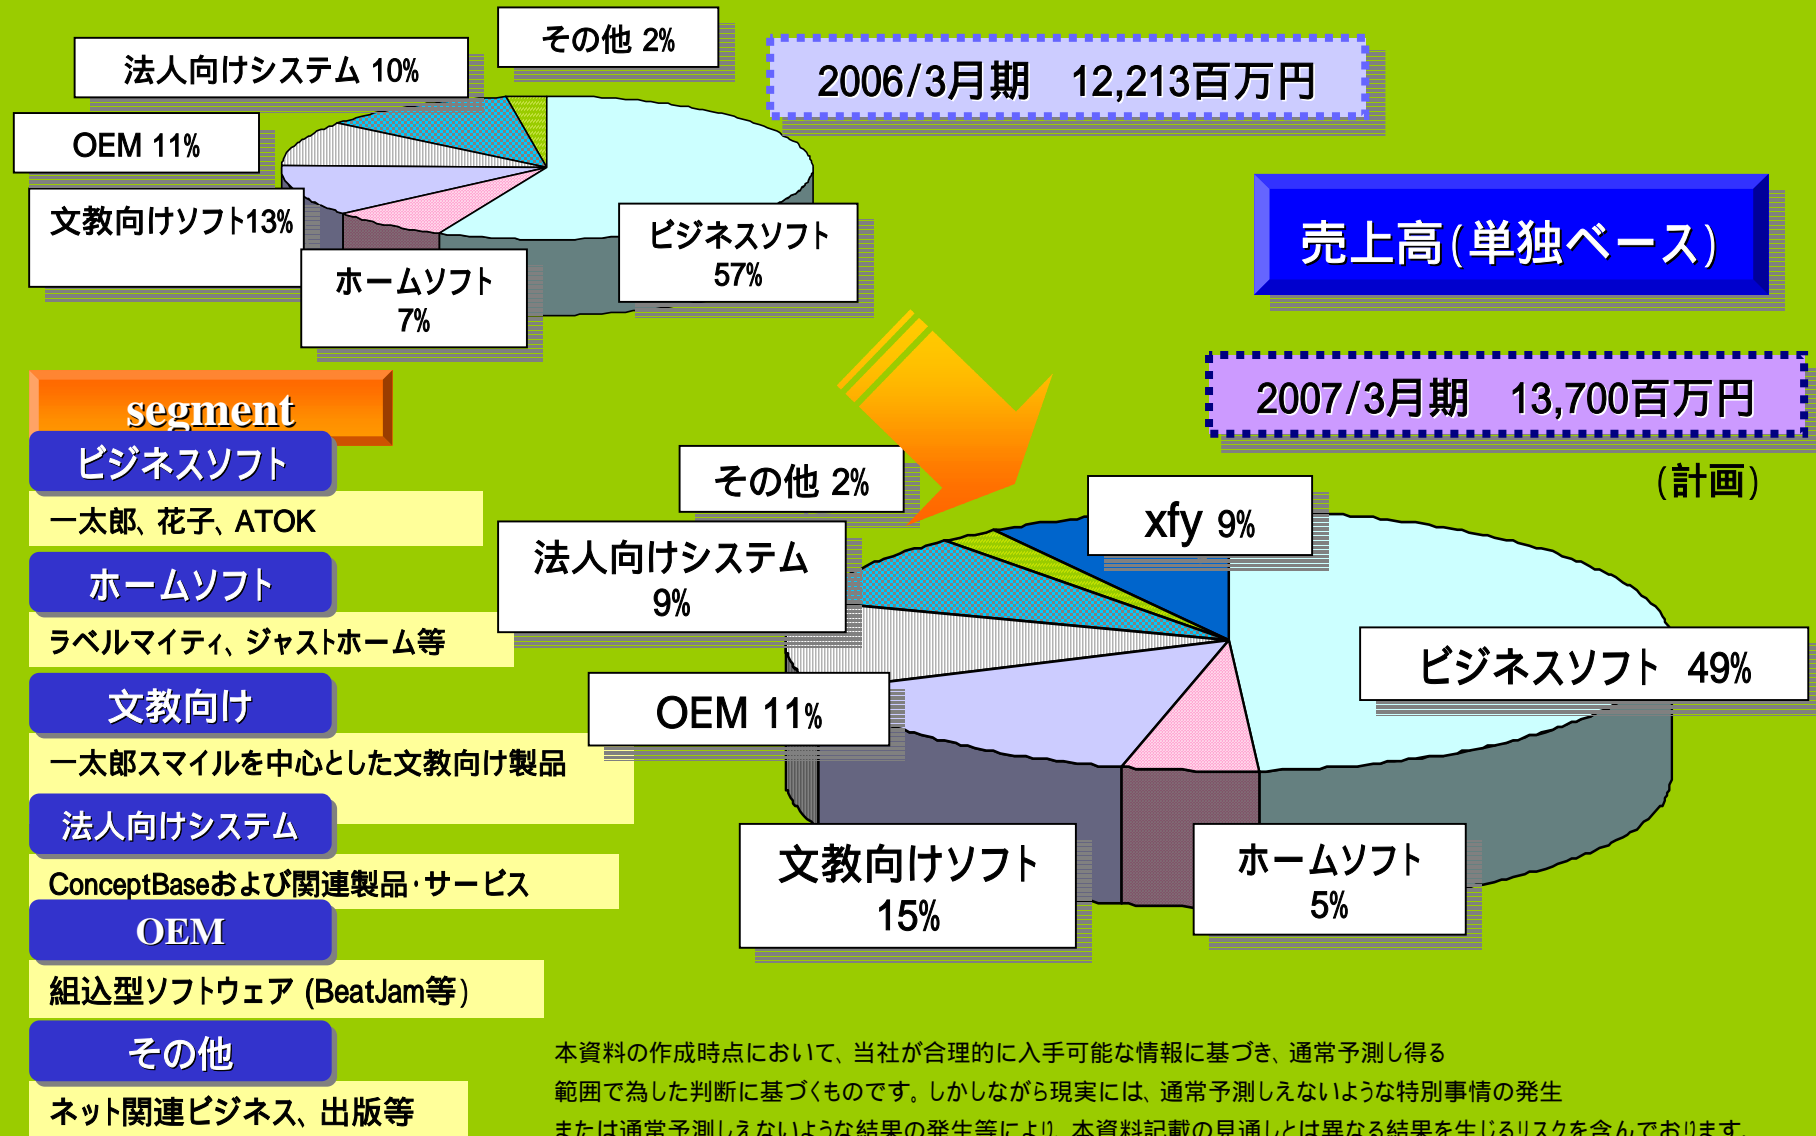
その他 2%

法人向けシステム 10%

2006/3月期　12,213百万円

OEM 11%

文教向けソフト13%

ビジネスソフト 57%

ホームソフト 7%

売上高(単独ベース)

2007/3月期　13,700百万円

(計画)

segment

ビジネスソフト

一太郎、花子、ATOK

ホームソフト

ラベルマイティ、ジャストホーム等

文教向け

一太郎スマイルを中心とした文教向け製品

法人向けシステム

ConceptBaseおよび関連製品・サービス

OEM

組込型ソフトウェア (BeatJam等)

その他

ネット関連ビジネス、出版等

その他 2%

xfy 9%

法人向けシステム 9%

ビジネスソフト 49%

OEM 11%

文教向けソフト 15%

ホームソフト 5%

本資料の作成時点において、当社が合理的に入手可能な情報に基づき、通常予測し得る範囲で為した判断に基づくものです。しかしながら現実には、通常予測しえないような特別事情の発生または通常予測しえないような結果の発生等により、本資料記載の見通しとは異なる結果を生じるリスクを含んでおります。